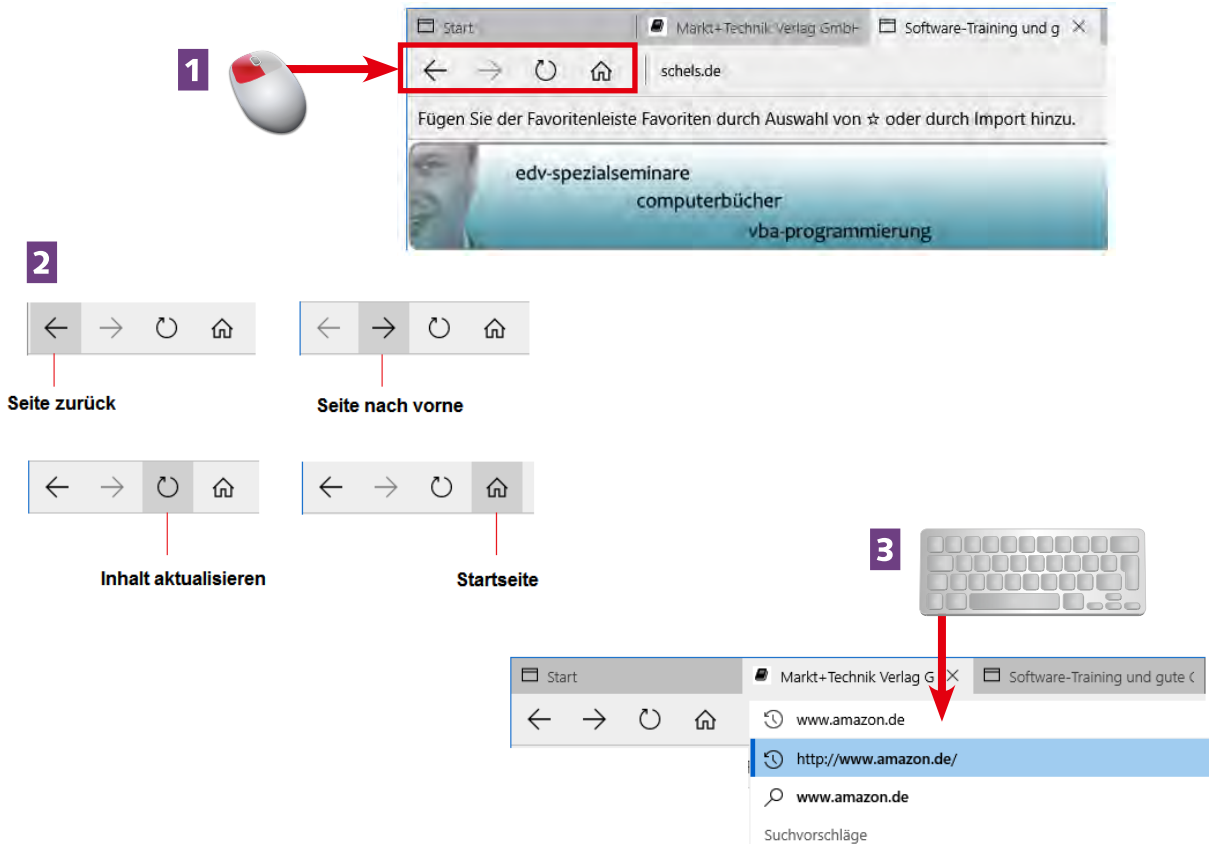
1

Start | Markt+Technik Verlag GmbH | Software-Training und g ×

schels.de

Fügen Sie der Favoritenleiste Favoriten durch Auswahl von ☆ oder durch Import hinzu.

edv-spezialseminare
computerbücher
vba-programmierung

2

Seite zurück

Seite nach vorne

Inhalt aktualisieren

Startseite

3

Start | Markt+Technik Verlag G × | Software-Training und gute C

www.amazon.de

http://www.amazon.de/

www.amazon.de

Suchvorschläge